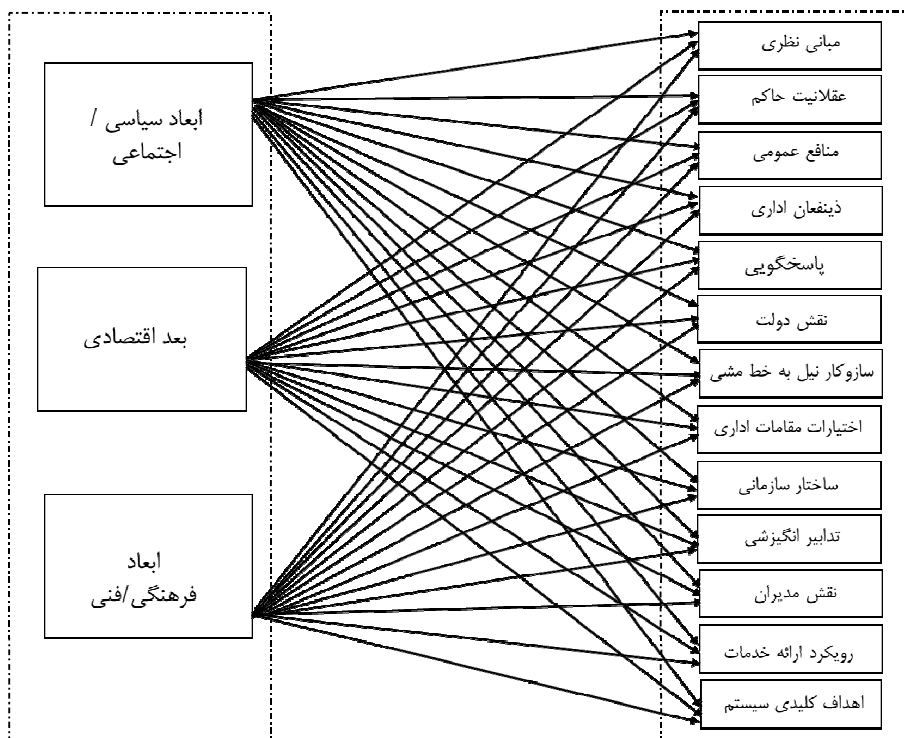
ابعاد سیاسی / اجتماعی

بعد اقتصادی

ابعاد فرهنگی/فنی

مبانی نظری

عقلانیت حاکم

منافع عمومی

ذینفعان اداری

پاسخگویی

نقش دولت

سازوکار نیل به خط مشی

اختیارات مقامات اداری

ساختار سازمانی

تدابیر انگیزشی

نقش مدیران

رویکرد ارائه خدمات

اهداف کلیدی سیستم